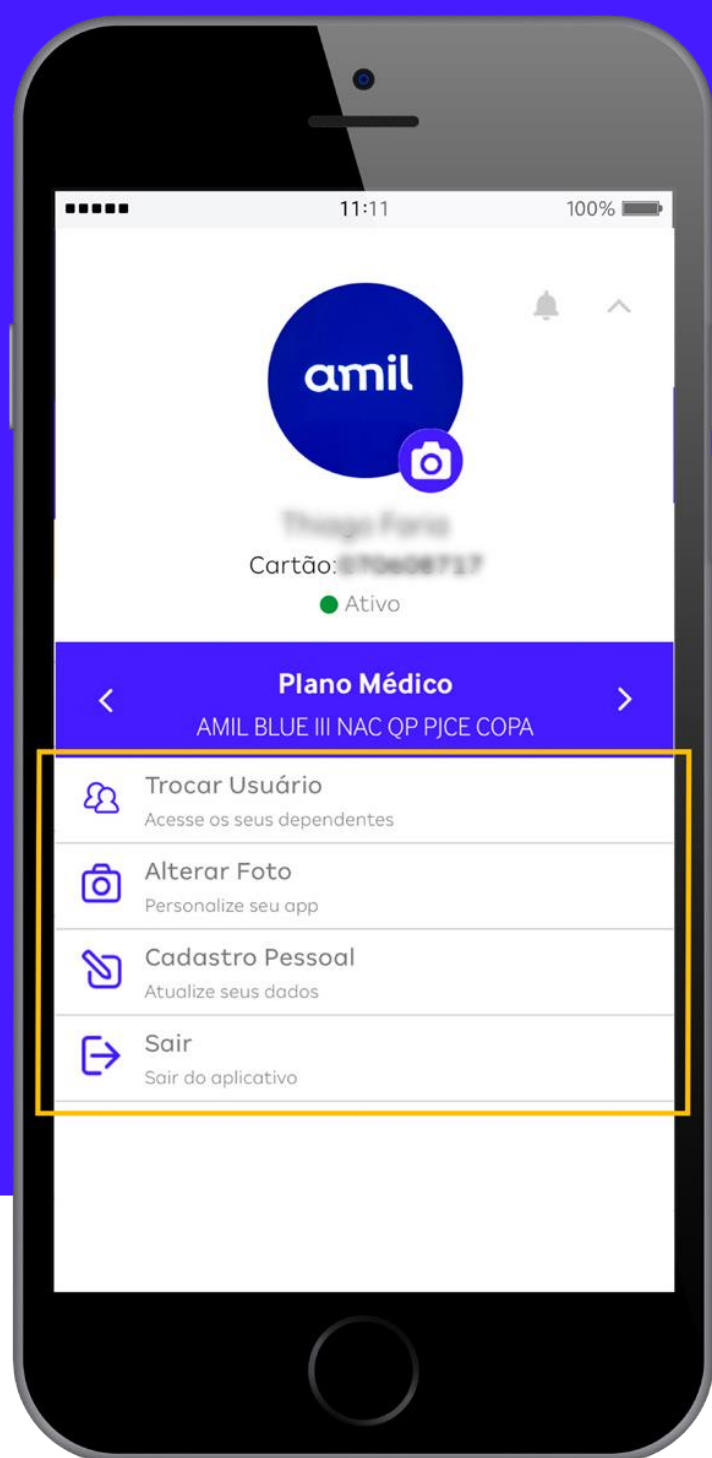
11:11

100%

amil

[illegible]

Cartão: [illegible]

Ativo

<

Plano Médico

>

AMIL BLUE III NAC QP PJCE COPA

Trocar Usuário

Acesse os seus dependentes

Alterar Foto

Personalize seu app

Cadastro Pessoal

Atualize seus dados

Sair

Sair do aplicativo